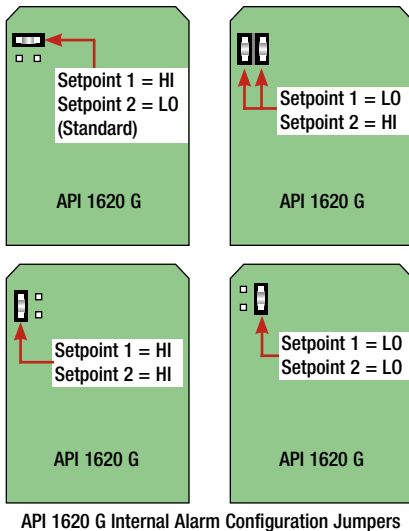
Setpoint 1 = HI
Setpoint 2 = LO
(Standard)

API 1620 G

Setpoint 1 = LO
Setpoint 2 = HI

API 1620 G

Setpoint 1 = HI
Setpoint 2 = HI

API 1620 G

Setpoint 1 = LO
Setpoint 2 = LO

API 1620 G

API 1620 G Internal Alarm Configuration Jumpers